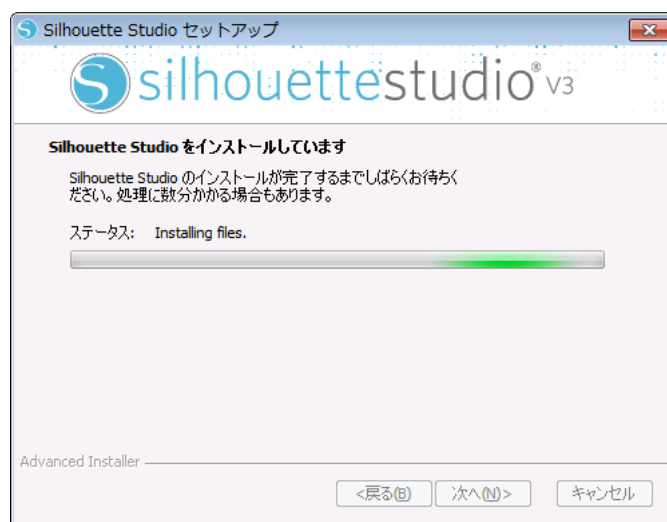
Silhouette Studio セットアップ

silhouettestudio® V3

Silhouette Studio をインストールしています

Silhouette Studio のインストールが完了するまでしばらくお待ちください。処理に数分かかる場合もあります。

ステータス: Installing files.

Advanced Installer

< 戻る(B)
次へ(N) >
キャンセル